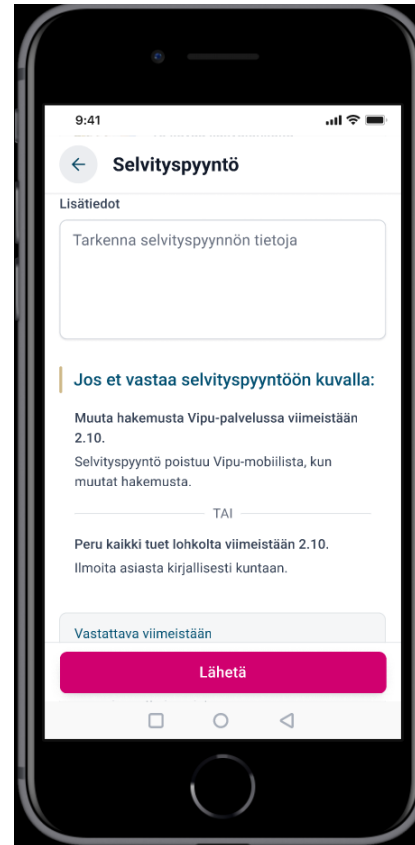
9:41

Selvityspyyntö

Lisätiedot

Tarkenna selvityspyynnön tietoja

Jos et vastaa selvityspyyntöön kuvalla:

Muuta hakemusta Vipu-palvelussa viimeistään 2.10.

Selvityspyyntö poistuu Vipu-mobiilista, kun muutat hakemusta.

TAI

Peru kaikki tuet lohkolta viimeistään 2.10.

Ilmoita asiasta kirjallisesti kuntaan.

Vastattava viimeistään

Lähetä